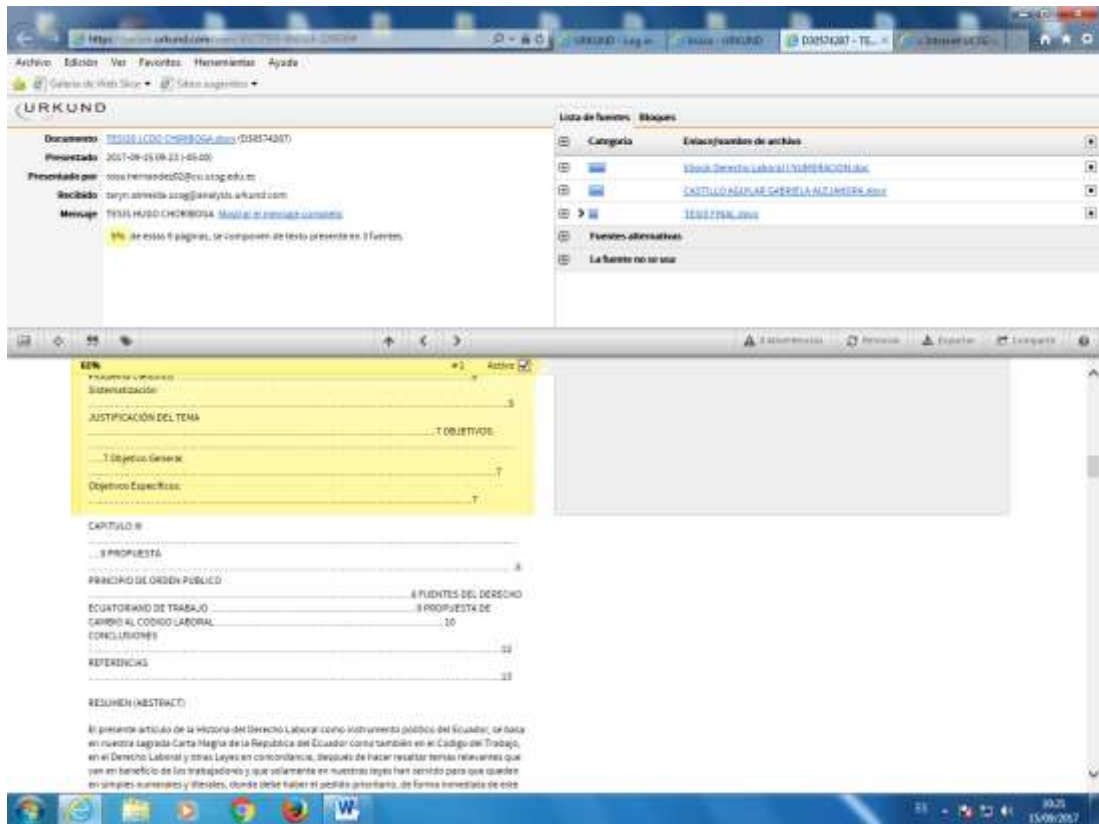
https://secure.urkund.com/...

URKUND - Log in | Inbox - URKUND | D30574287 - TE... | Universidad

Archivo Edición Ver Favoritos Herramientas Ayuda

Galería de Web Slice ▾ Sitios sugeridos ▾

URKUND

Documento TESIS LCDO CHORRIOSA.docx (D30574287)
Presentado 2017-09-15 09:23 (-05:00)
Presentado por rosa.hernandez02@cu.ucsg.edu.ec
Recibido taryn.almeida.ucsg@analysis.urkund.com
Mensaje TESIS HUGO CHORRIOSA Mostrar el mensaje completo

9% de estas 9 páginas, se componen de texto presente en 3 fuentes.

Lista de fuentes Bloques

| | Categoría | Enlace/nombre de archivo | |
|---|---|---|---|
| ⊞ | | Ebook Derecho Laboral 1 NUMERACION.doc | |
| ⊞ | | CASTILLO AGUILAR GABRIELA ALEJANDRA.docx | |
| ⊞ > | | TESIS FINAL.docx | |
| ⊞ | Fuentes alternativas | | |
| ⊞ | La fuente no se usa | | |

0 Advertencias Reiniciar Exportar Compartir

60% #1 Activo

Sistematización ........................................ 5

JUSTIFICACIÓN DEL TEMA ........................................ 7 OBJETIVOS

......7 Objetivo General ........................................ 7

Objetivos Específicos ........................................ 7

CAPITULO III

......8 PROPUESTA ........................................ 8

PRINCIPIO DE ORDEN PUBLICO ........................................ 8 FUENTES DEL DERECHO

ECUATORIANO DE TRABAJO ........................................ 9 PROPUESTA DE CAMBIO AL CODIGO LABORAL ........................................ 10

CONCLUSIONES ........................................ 11

REFERENCIAS ........................................ 13

RESUMEN (ABSTRACT)

El presente artículo de la Historia del Derecho Laboral como instrumento político del Ecuador, se basa en nuestra sagrada Carta Magna de la Republica del Ecuador como también en el Codigo del Trabajo, en el Derecho Laboral y otras Leyes en concordancia, después de hacer resaltar temas relevantes que van en beneficio de los trabajadores y que solamente en nuestras leyes han servido para que queden en simples numerales y literales, donde debe haber el pedido prioritario, de forma inmediata de este

10:25
15/09/2017